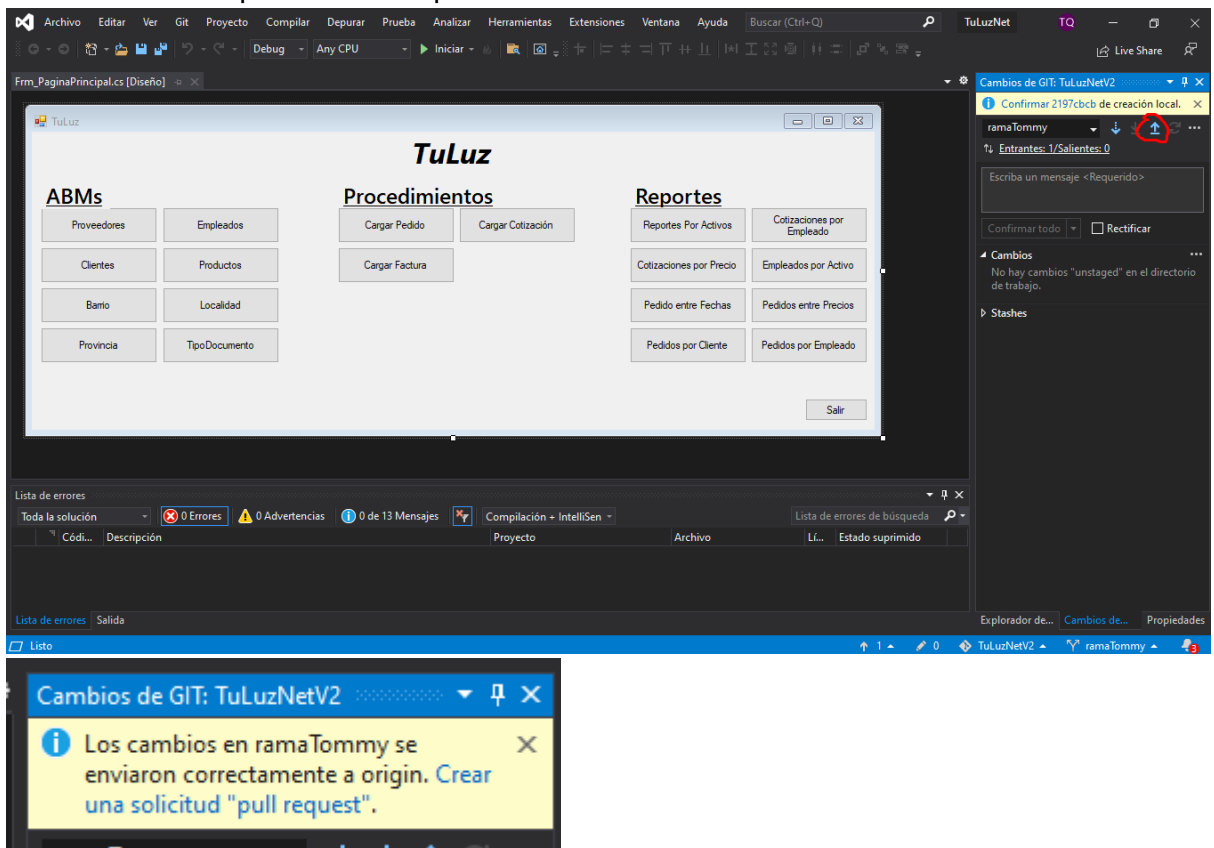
Archivo Editar Ver Git Proyecto Compilar Depurar Prueba Analizar Herramientas Extensiones Ventana Ayuda Buscar (Ctrl+Q) TuLuzNet TQ

Debug Any CPU Iniciar Live Share

Frm_PaginaPrincipal.cs [Diseño]

TuLuz

TuLuz

ABMs

Proveedores
Empleados
Clientes
Productos
Barrio
Localidad
Provincia
TipoDocumento

Procedimientos

Cargar Pedido
Cargar Cotización
Cargar Factura

Reportes

Reportes Por Activos
Cotizaciones por Empleado
Cotizaciones por Precio
Empleados por Activo
Pedido entre Fechas
Pedidos entre Precios
Pedidos por Cliente
Pedidos por Empleado

Salir

Cambios de GIT: TuLuzNetV2

Confirmar 2197cbcb de creación local.

ramaTommy

Entrantes: 1/Salientes: 0

Escriba un mensaje <Requerido>

Confirmar todo Rectificar

Cambios
No hay cambios "unstaged" en el directorio de trabajo.

Stashes

Lista de errores

Toda la solución 0 Errores 0 Advertencias 0 de 13 Mensajes Compilación + IntelliSen Lista de errores de búsqueda

| Códi... | Descripción | Proyecto | Archivo | Lí... | Estado suprimido |
|---|---|---|---|---|---|

Lista de errores Salida

Explorador de... Cambios de... Propiedades

Listo 1 0 TuLuzNetV2 ramaTommy 3

Cambios de GIT: TuLuzNetV2

Los cambios en ramaTommy se enviaron correctamente a origin. Crear una solicitud "pull request".